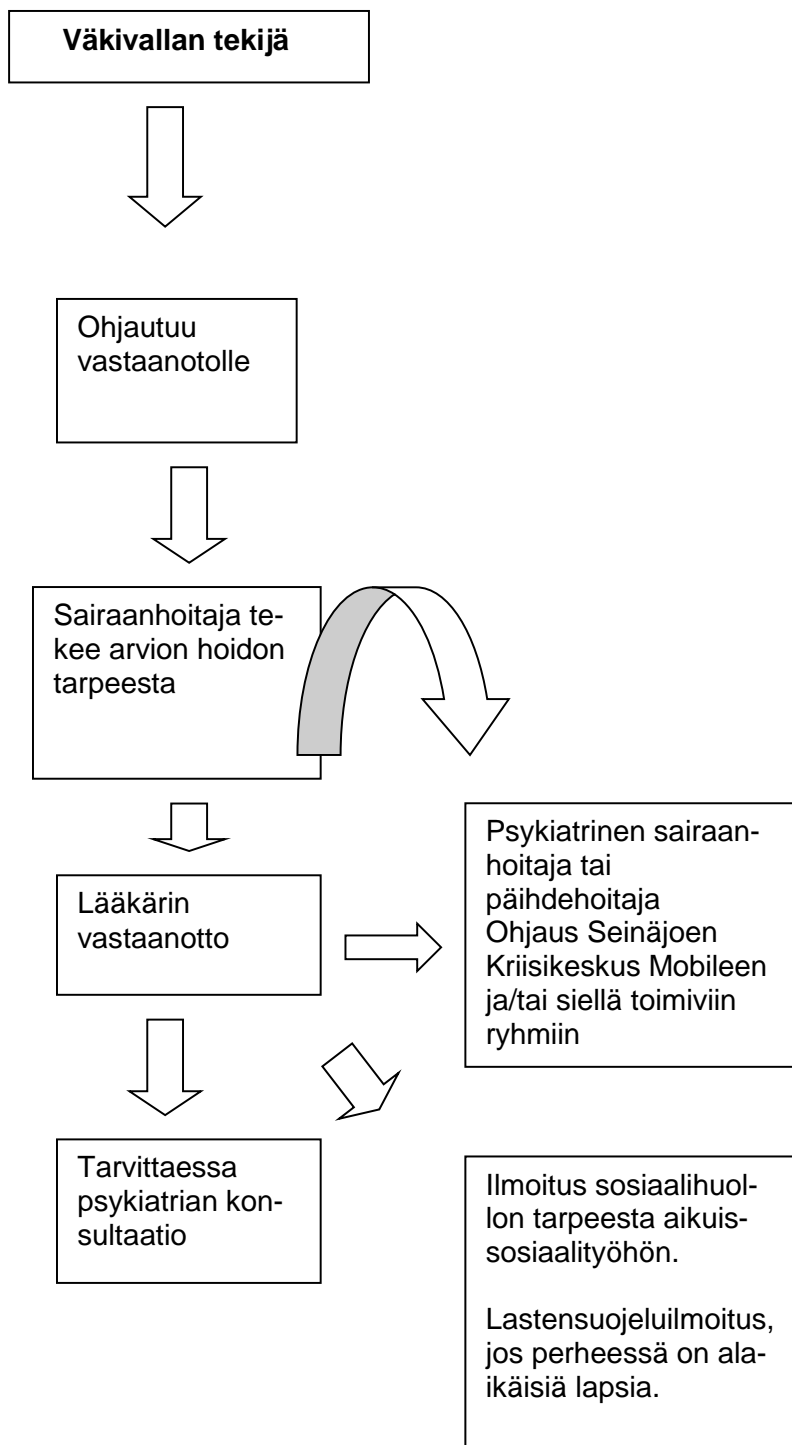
**Väkivallan tekijä**

Ohjautuu vastaanotolle

Sairaanhoitaja tekee arvion hoidon tarpeesta

Lääkärin vastaanotto

Psykiatrinen sairaanhoitaja tai päihdehoitaja
Ohjaus Seinäjoen Kriisikeskus Mobileen ja/tai siellä toimiviin ryhmiin

Tarvittaessa psykiatrian konsultaatio

Ilmoitus sosiaalihuollon tarpeesta aikuissosiaalityöhön.

Lastensuojeluilmoitus, jos perheessä on alaikäisiä lapsia.